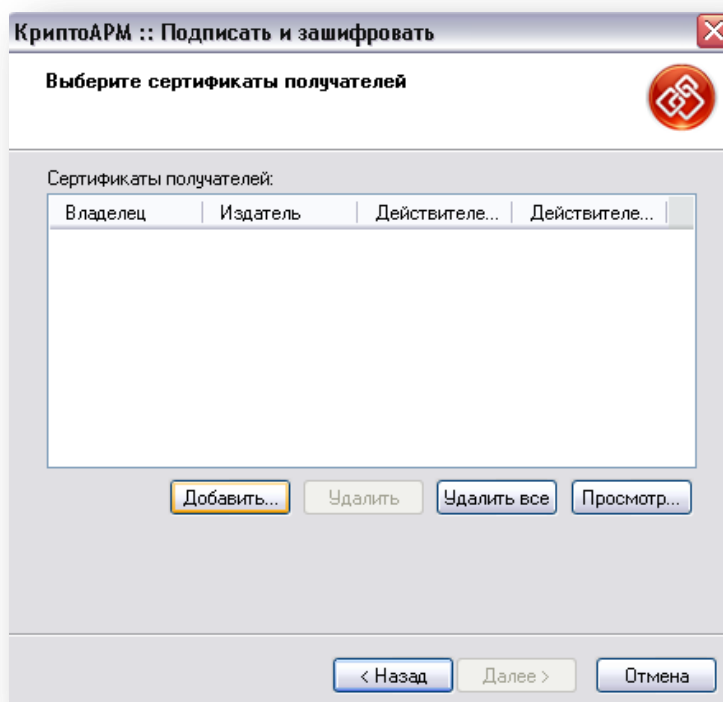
КриптоАРМ :: Подписать и зашифровать

Выберите сертификаты получателей

Сертификаты получателей:

| Владелец | Издатель | Действителе... | Действителе... |
|---|---|---|---|

Добавить... Удалить Удалить все Просмотр...

< Назад Далее > Отмена